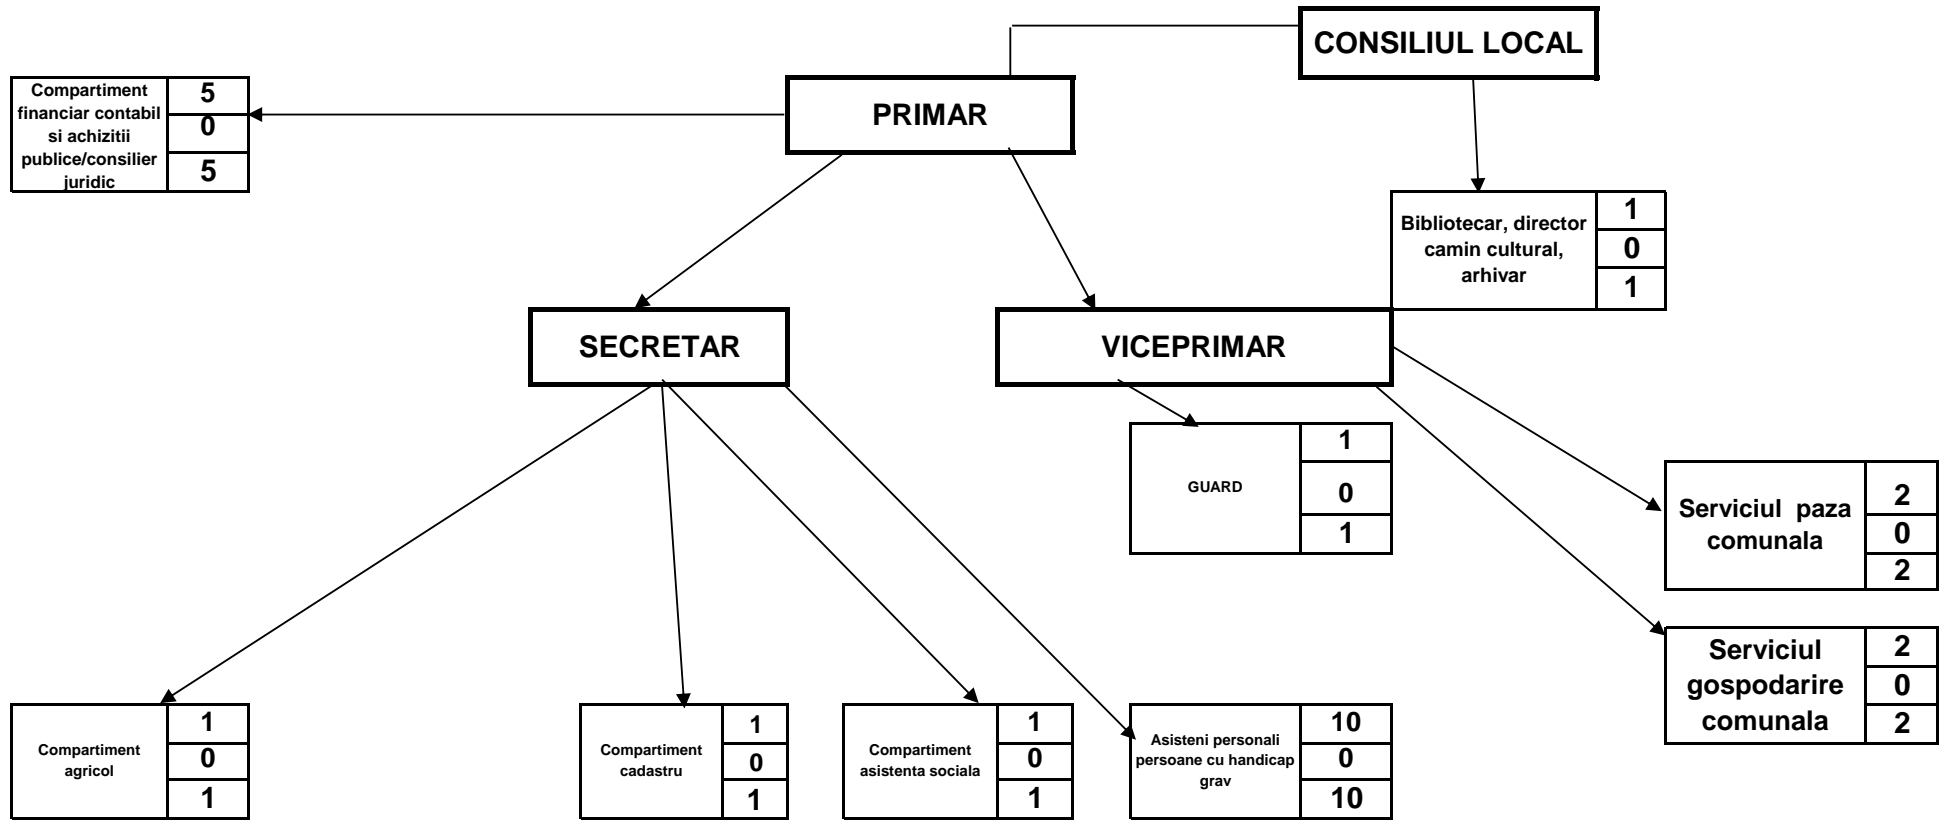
CONSILIUL LOCAL

PRIMAR

| Compartiment financiar contabil si achizitii publice/consilier juridic | 5 |
|---|---|
| | 0 |
| | 5 |

| Bibliotecar, director camin cultural, arhivar | 1 |
|---|---|
| | 0 |
| | 1 |

SECRETAR

VICEPRIMAR

| GUARD | 1 |
|---|---|
| | 0 |
| | 1 |

| Serviciul paza comunala | 2 |
|---|---|
| | 0 |
| | 2 |

| Serviciul gospodarire comunala | 2 |
|---|---|
| | 0 |
| | 2 |

| Compartiment agricol | 1 |
|---|---|
| | 0 |
| | 1 |

| Compartiment cadastru | 1 |
|---|---|
| | 0 |
| | 1 |

| Compartiment asistenta sociala | 1 |
|---|---|
| | 0 |
| | 1 |

| Asisteni personali persoane cu handicap grav | 10 |
|---|---|
| | 0 |
| | 10 |